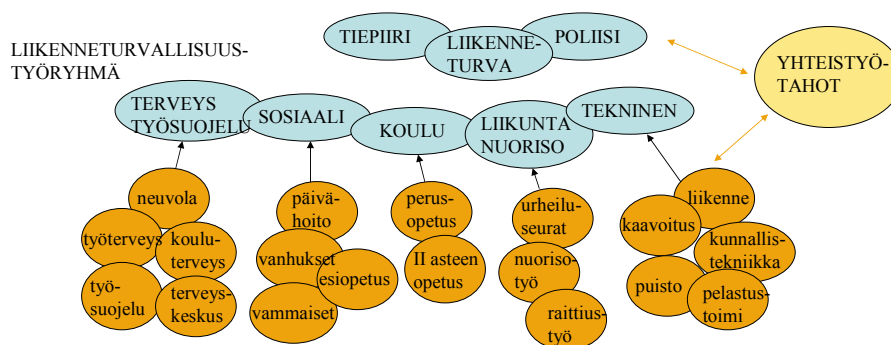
LIIKENNETURVALLISUUSTYÖRYHMÄ

TIEPIIRI
LIIKENNETURVA
POLIISI

YHTEISTYÖTAHOT

TERVEYS TYÖSUOJELU
SOSIAALI
KOULU
LIIKUNTA NUORISO
TEKNINEN

neuvola
työterveys
kouluterveys
työsuojelu
terveyskeskus

päivähoito
vanhukset
esiopetus
vammaiset

perusopetus
II asteen opetus

urheiluseurat
nuorisotyö
raittiustyö

liikenne
kaavoitus
kunnallistekniikka
puisto
pelastustoimi